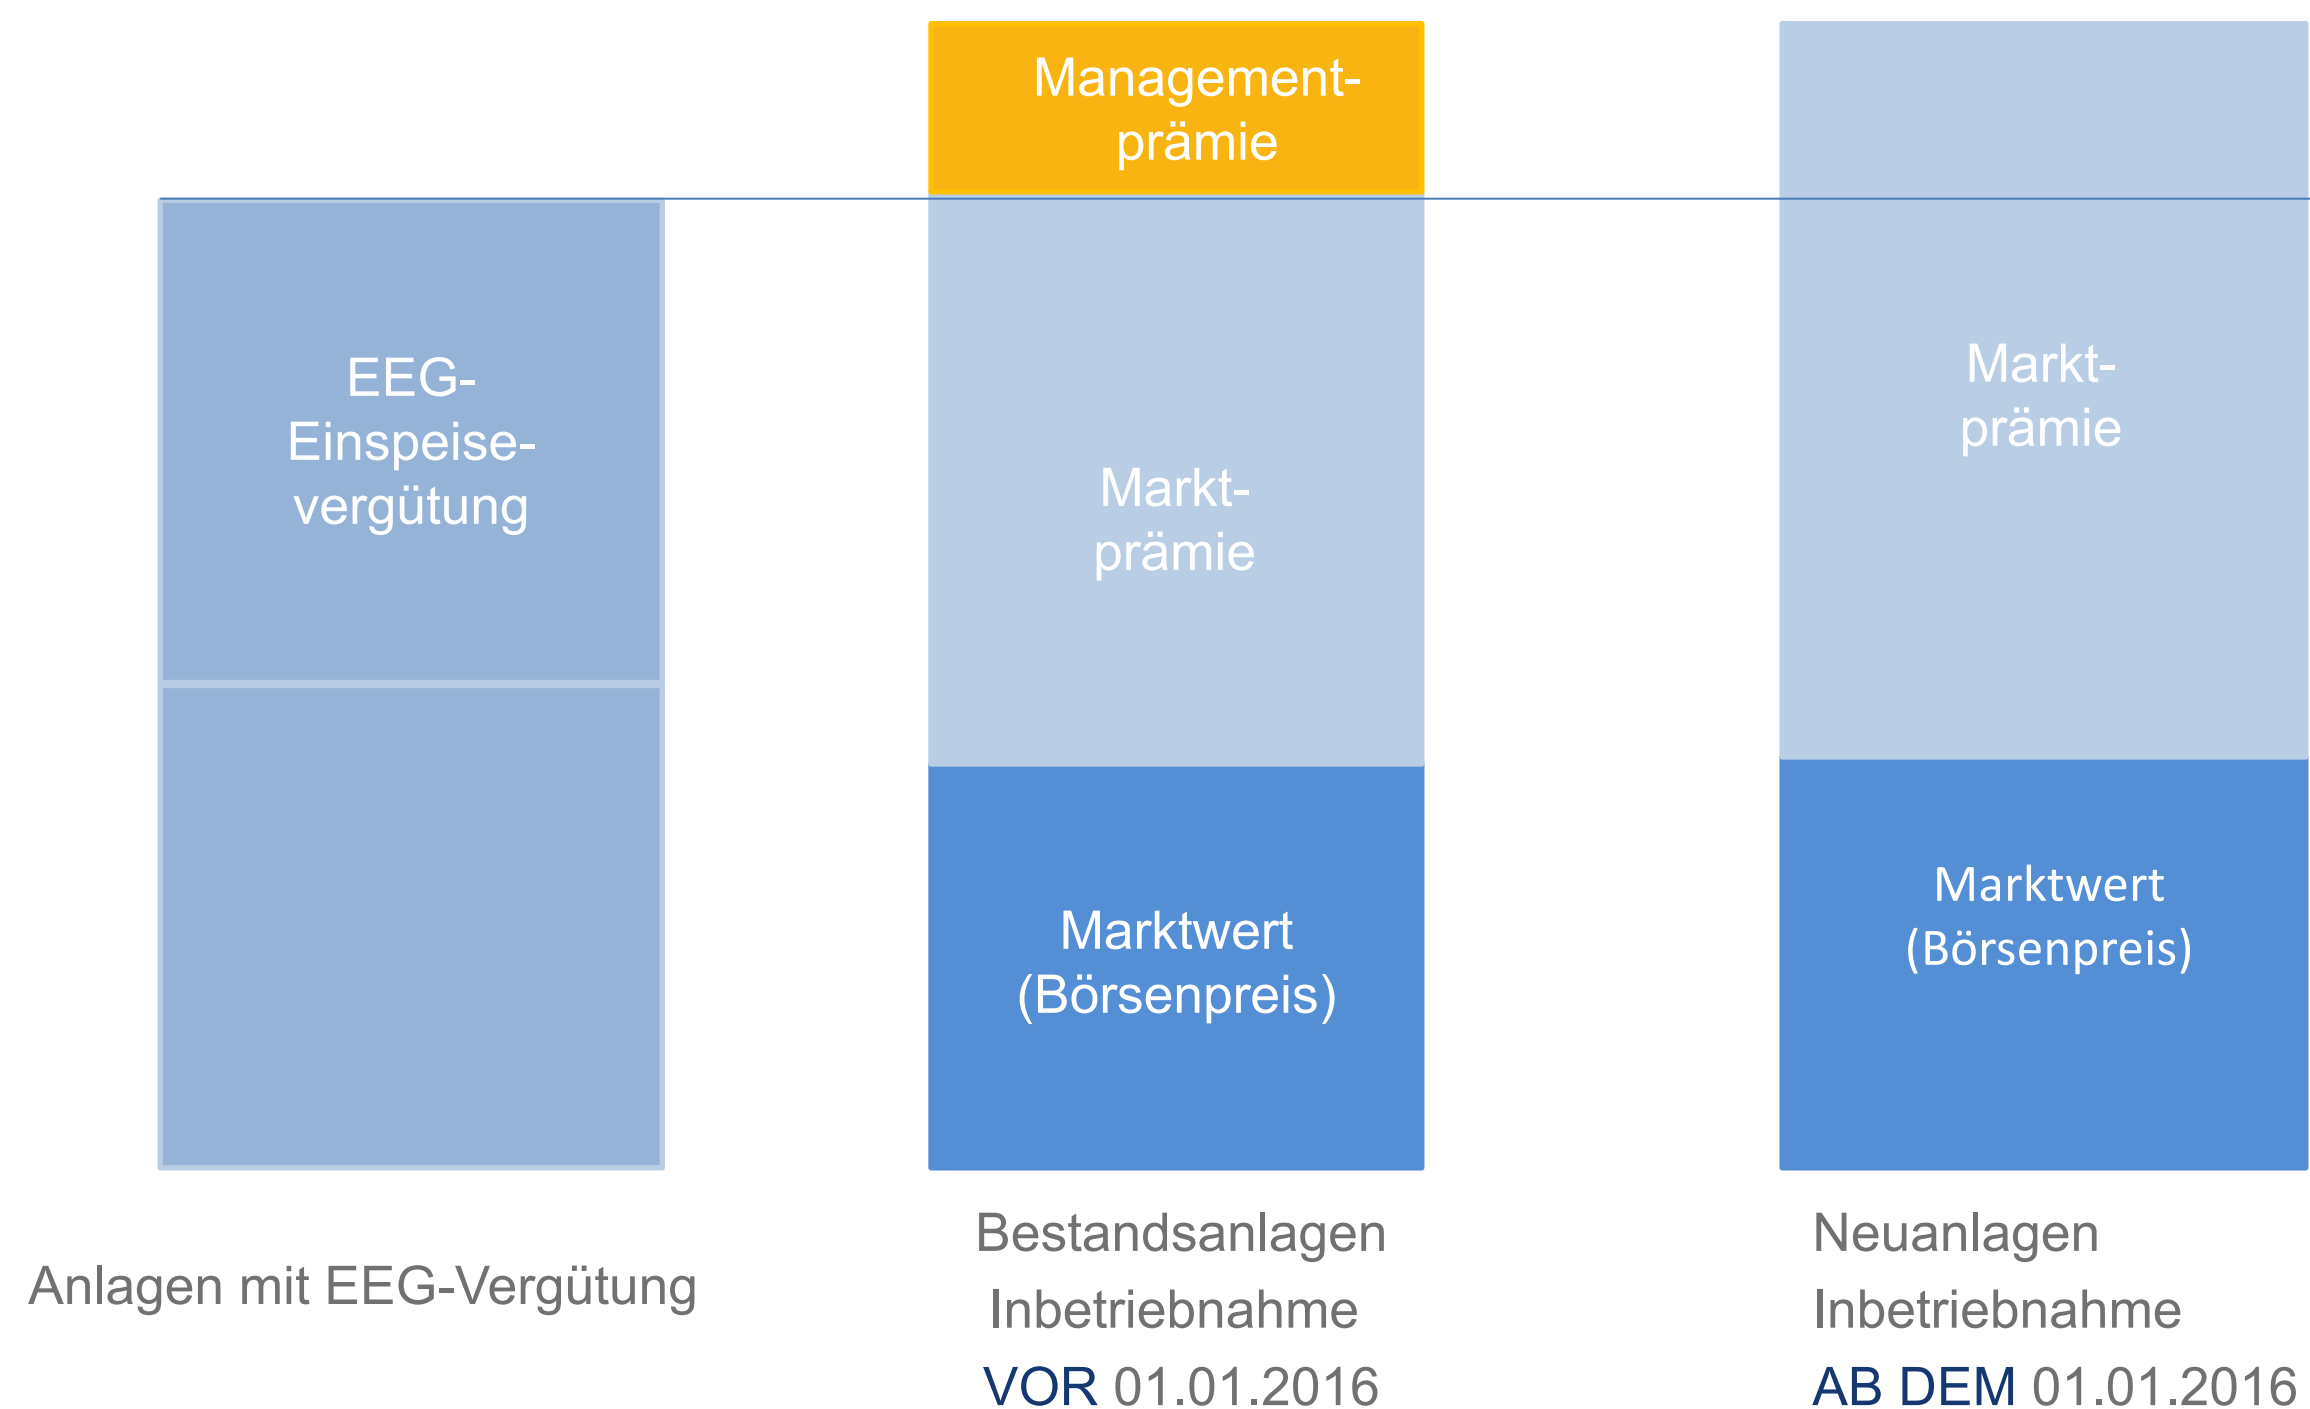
Management-prämie

EEG-Einspeise-vergütung

Markt-prämie

Markt-prämie

Marktwert (Börsenpreis)

Marktwert (Börsenpreis)

Anlagen mit EEG-Vergütung

Bestandsanlagen Inbetriebnahme VOR 01.01.2016

Neuanlagen Inbetriebnahme AB DEM 01.01.2016